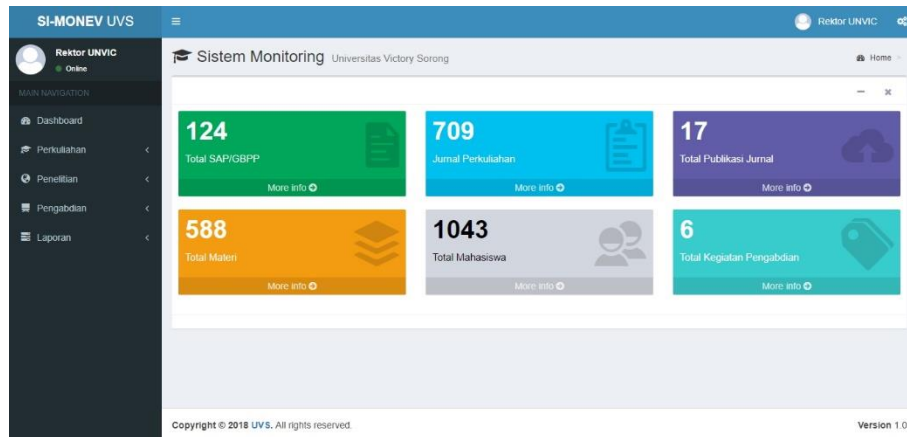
SI-MONEV UVS

Rektor UNVIC

Rektor UNVIC
Online

MAIN NAVIGATION

Dashboard

Perkuliahan

Penelitian

Pengabdian

Laporan

Sistem Monitoring Universitas Victory Sorong

Home

124
Total SAP/GBPP
More info

709
Jurnal Perkuliahan
More info

17
Total Publikasi Jurnal
More info

588
Total Materi
More info

1043
Total Mahasiswa
More info

6
Total Kegiatan Pengabdian
More info

Copyright © 2018 UVS. All rights reserved.

Version 1.0